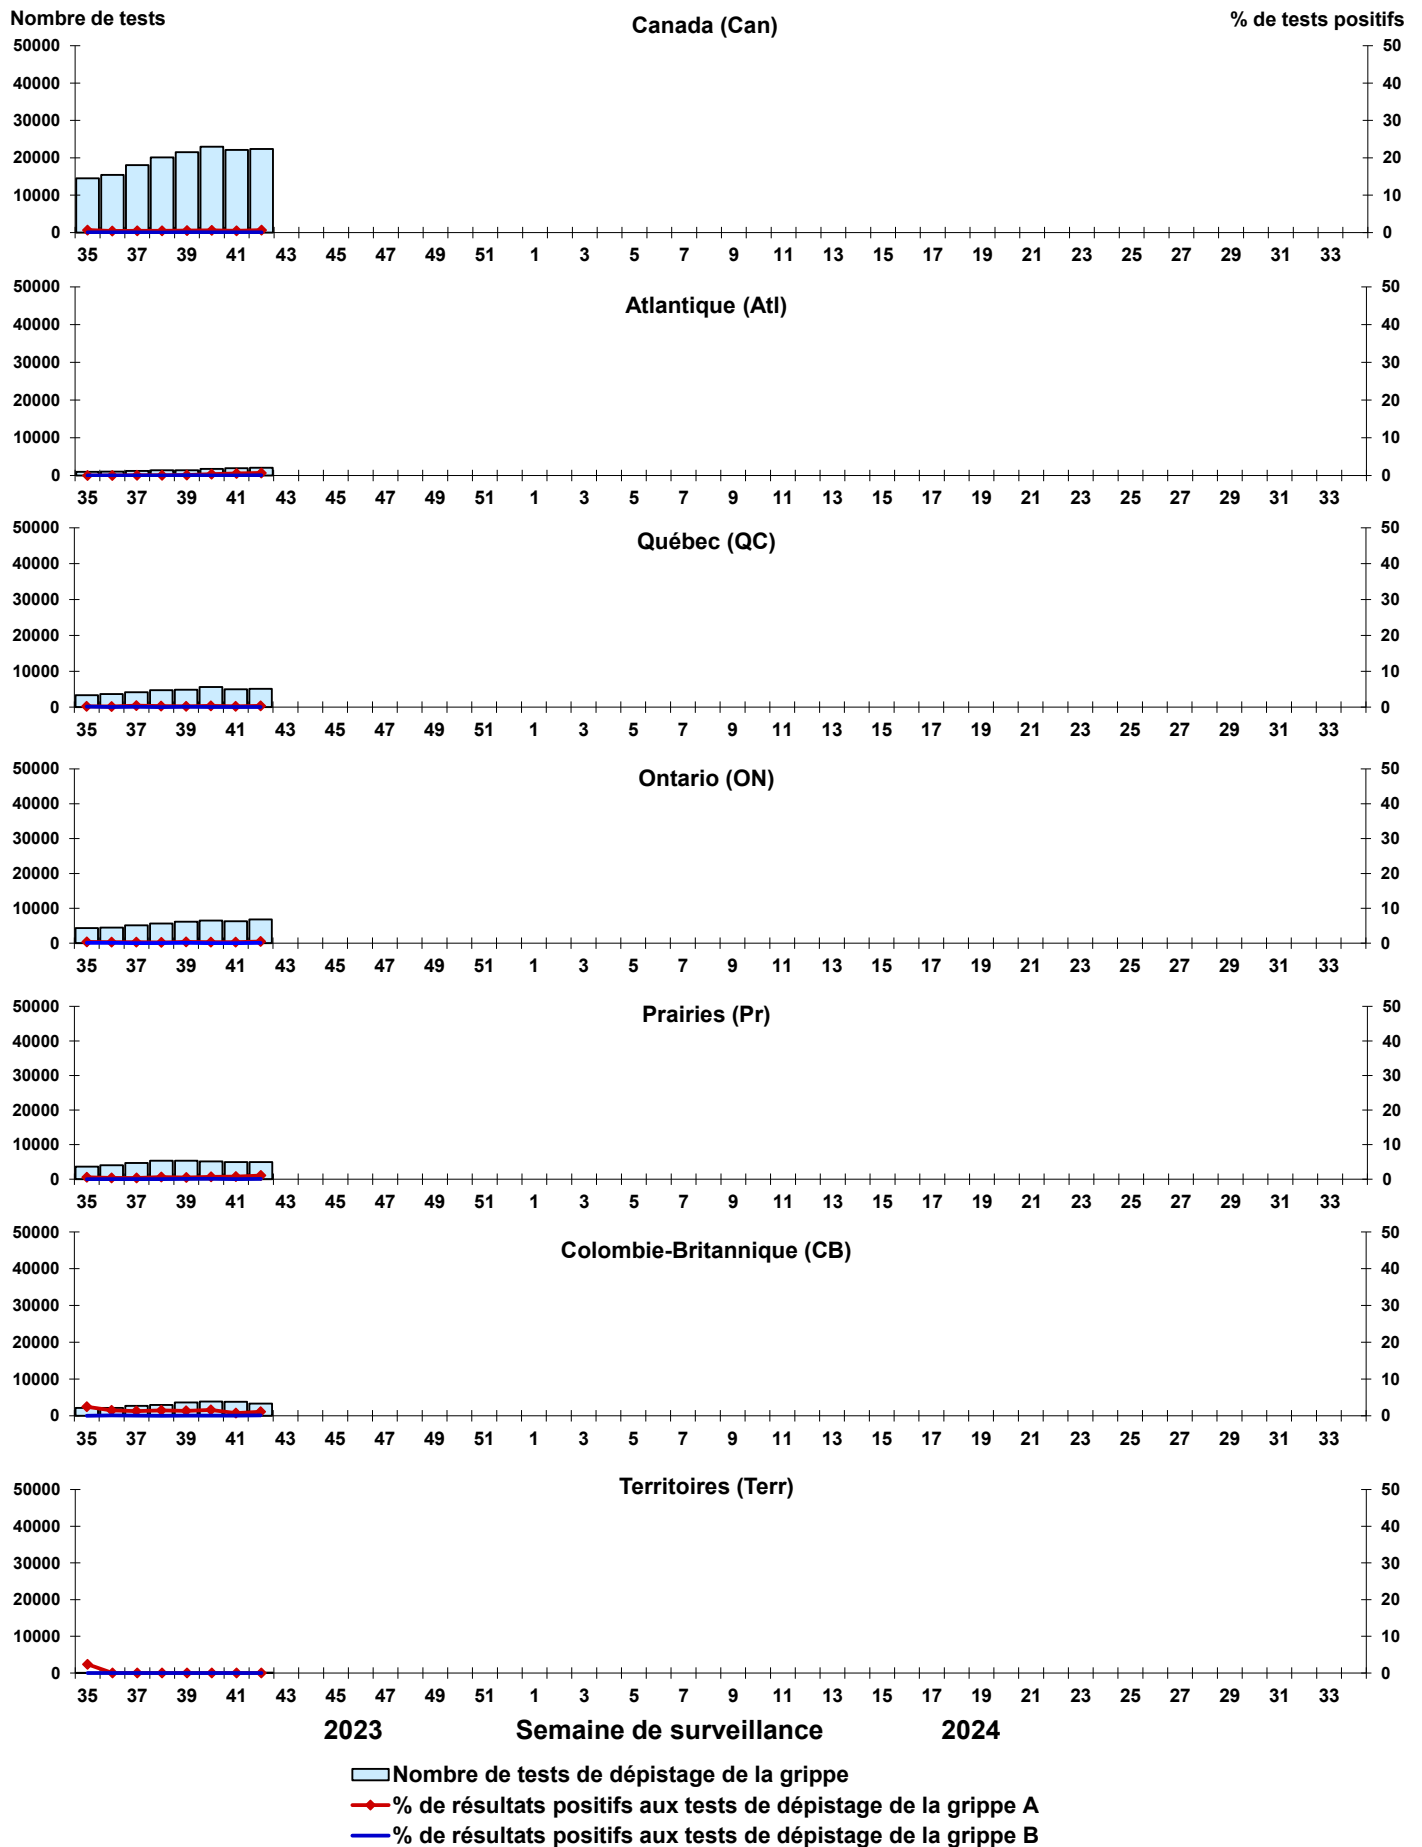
Nombre de tests

Canada (Can)

% de tests positifs

50000
40000
30000
20000
10000
0

50
40
30
20
10
0

35 37 39 41 43 45 47 49 51 1 3 5 7 9 11 13 15 17 19 21 23 25 27 29 31 33

50000
40000
30000
20000
10000
0

Atlantique (Atl)

50
40
30
20
10
0

35 37 39 41 43 45 47 49 51 1 3 5 7 9 11 13 15 17 19 21 23 25 27 29 31 33

50000
40000
30000
20000
10000
0

Québec (QC)

50
40
30
20
10
0

35 37 39 41 43 45 47 49 51 1 3 5 7 9 11 13 15 17 19 21 23 25 27 29 31 33

50000
40000
30000
20000
10000
0

Ontario (ON)

50
40
30
20
10
0

35 37 39 41 43 45 47 49 51 1 3 5 7 9 11 13 15 17 19 21 23 25 27 29 31 33

50000
40000
30000
20000
10000
0

Prairies (Pr)

50
40
30
20
10
0

35 37 39 41 43 45 47 49 51 1 3 5 7 9 11 13 15 17 19 21 23 25 27 29 31 33

50000
40000
30000
20000
10000
0

Colombie-Britannique (CB)

50
40
30
20
10
0

35 37 39 41 43 45 47 49 51 1 3 5 7 9 11 13 15 17 19 21 23 25 27 29 31 33

50000
40000
30000
20000
10000
0

Territoires (Terr)

50
40
30
20
10
0

35 37 39 41 43 45 47 49 51 1 3 5 7 9 11 13 15 17 19 21 23 25 27 29 31 33

2023 Semaine de surveillance 2024

Nombre de tests de dépistage de la grippe
% de résultats positifs aux tests de dépistage de la grippe A
% de résultats positifs aux tests de dépistage de la grippe B